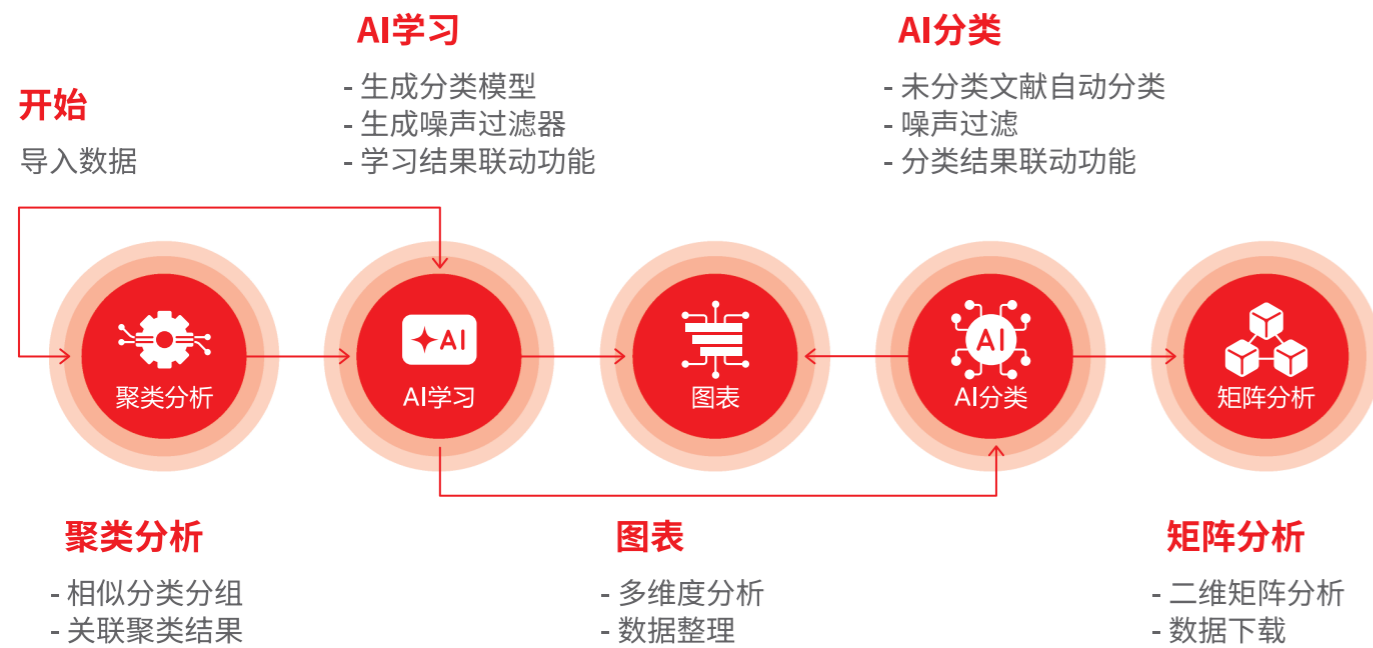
AI学习
- 生成分类模型
- 生成噪声过滤器
- 学习结果联动功能

AI分类
- 未分类文献自动分类
- 噪声过滤
- 分类结果联动功能

开始
导入数据

聚类分析

AI

AI学习

图表

AI

AI分类

矩阵分析

聚类分析
- 相似分类分组
- 关联聚类结果

图表
- 多维度分析
- 数据整理

矩阵分析
- 二维矩阵分析
- 数据下载